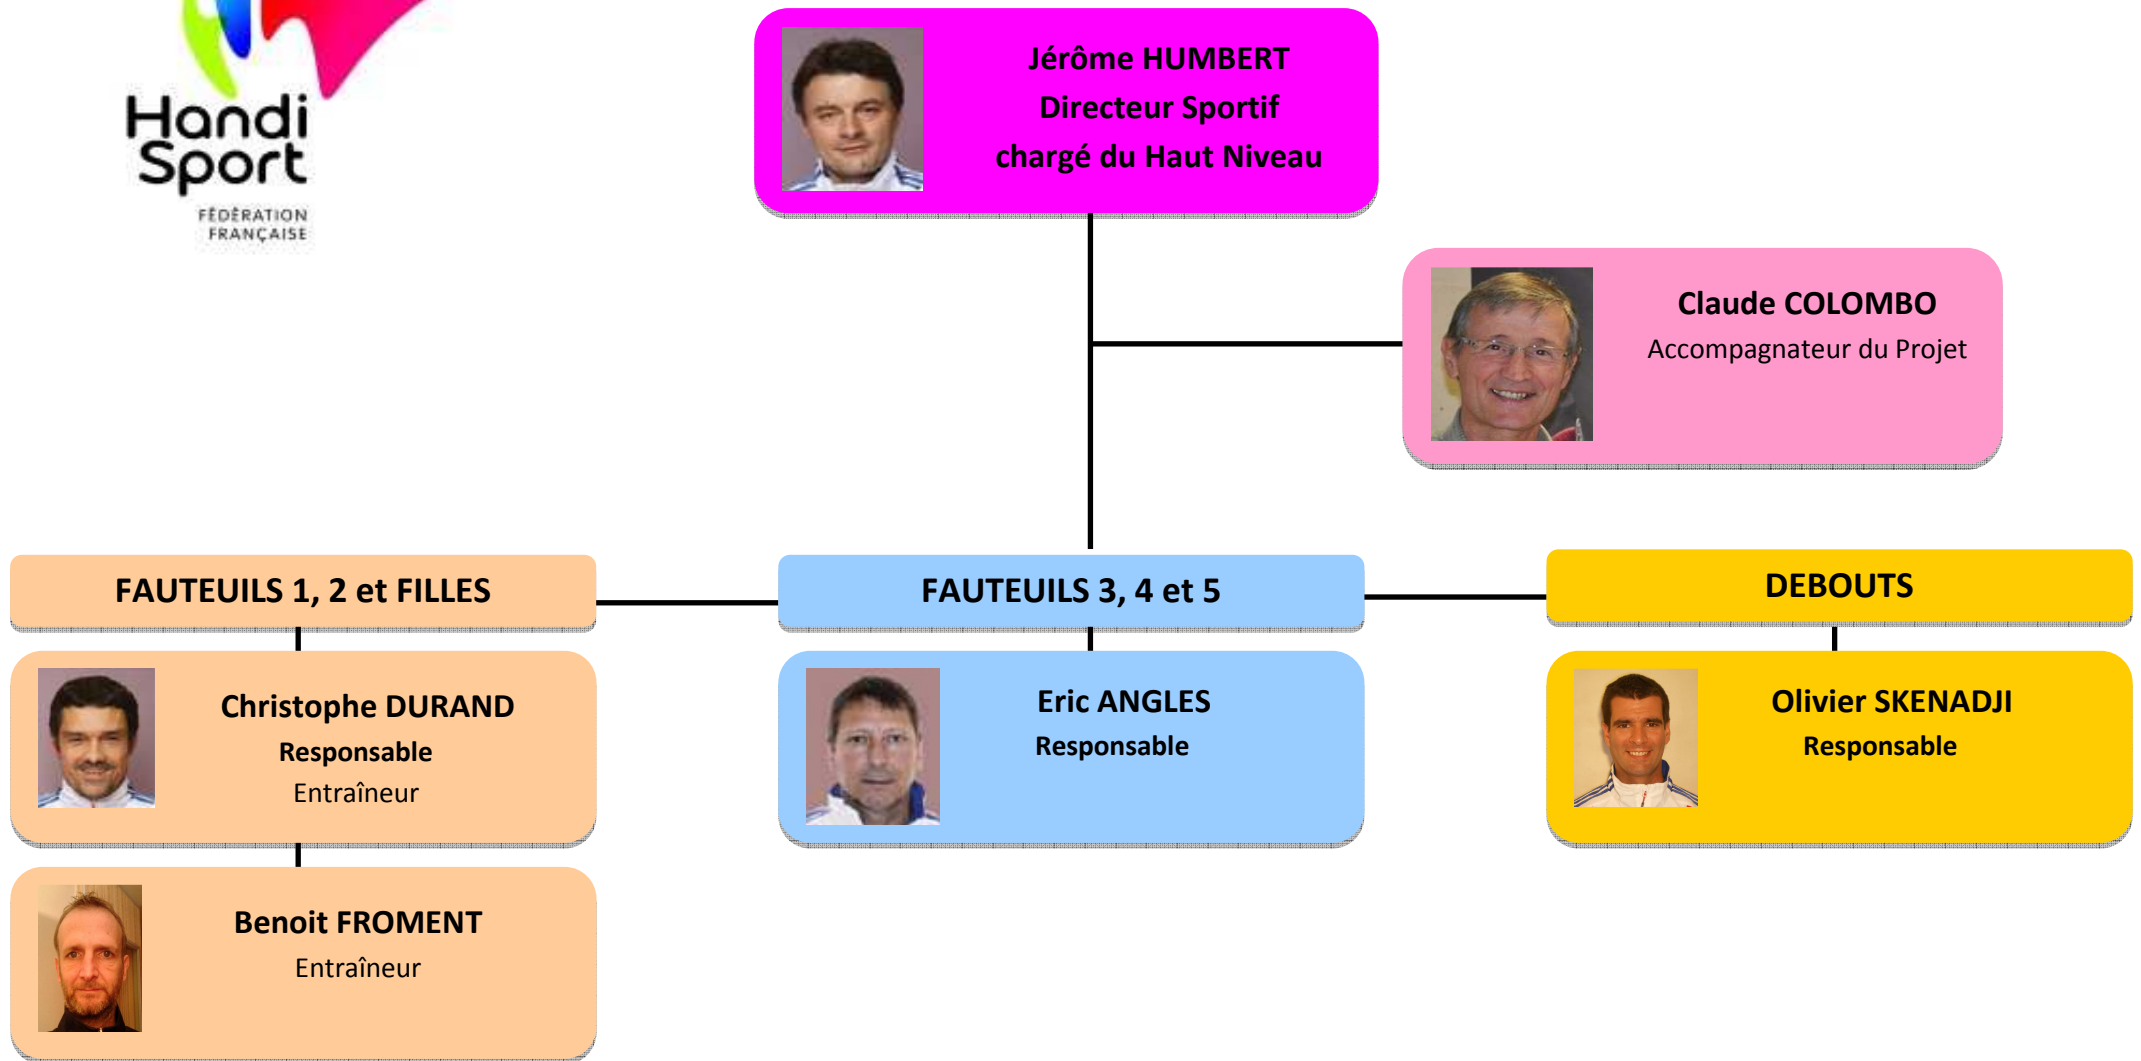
Handi Sport
FÉDÉRATION FRANÇAISE

Jérôme HUMBERT
Directeur Sportif
chargé du Haut Niveau

Claude COLOMBO
Accompagnateur du Projet

FAUTEUILS 1, 2 et FILLES

FAUTEUILS 3, 4 et 5

DEBOUTS

Christophe DURAND
Responsable
Entraîneur

Eric ANGLES
Responsable

Olivier SKENADJI
Responsable

Benoit FROMENT
Entraîneur